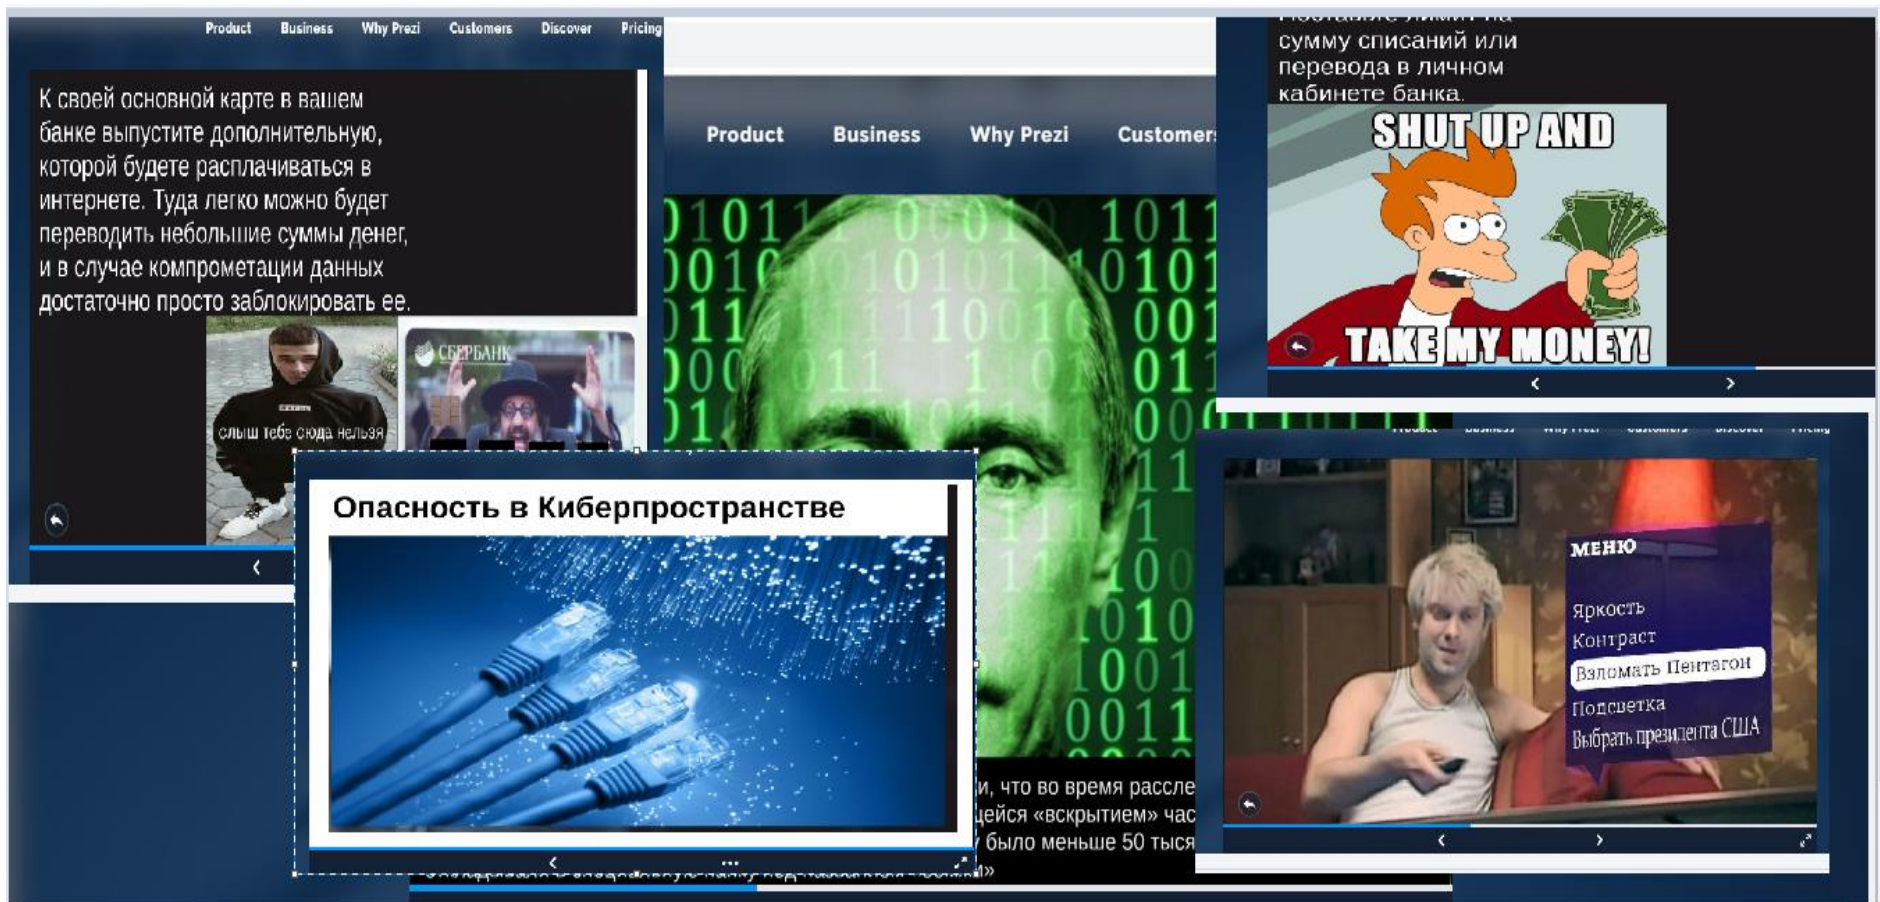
Product Business Why Prezi Customers Discover Pricing

К своей основной карте в вашем банке выпустите дополнительную, которой будете расплачиваться в интернете. Туда легко можно будет переводить небольшие суммы денег, и в случае компрометации данных достаточно просто заблокировать ее.

слыш тебе сюда нельзя

СБЕРБАНК

Product Business Why Prezi Customers

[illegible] сумму списаний или перевода в личном кабинете банка.

SHUT UP AND TAKE MY MONEY!

Опасность в Киберпространстве

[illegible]и, что во время рассле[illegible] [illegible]цейся «вскрытием» час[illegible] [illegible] было меньше 50 тыся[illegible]

МЕНЮ
Яркость
Контраст
Взломать Пентагон
Подсветка
Выбрать президента США